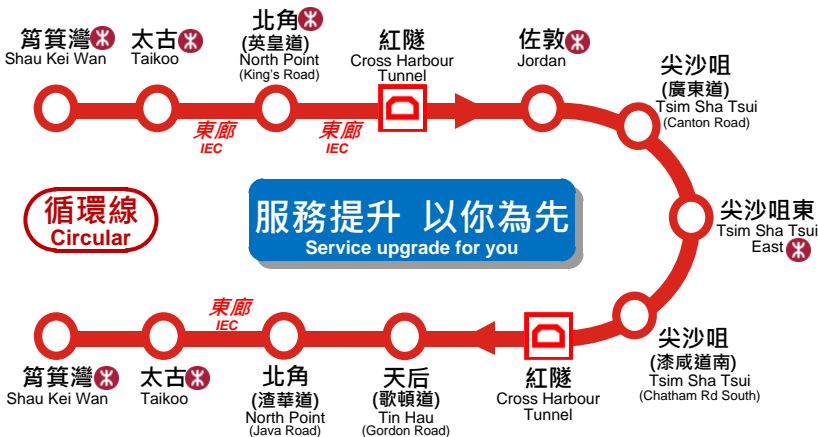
筲箕灣
Shau Kei Wan

太古
Taikoo

北角
(英皇道)
North Point
(King's Road)

紅隧
Cross Harbour Tunnel

佐敦
Jordan

尖沙咀
(廣東道)
Tsim Sha Tsui
(Canton Road)

東廊
IEC

東廊
IEC

循環線
Circular

服務提升 以你為先
Service upgrade for you

尖沙咀東
Tsim Sha Tsui East

東廊
IEC

筲箕灣
Shau Kei Wan

太古
Taikoo

北角
(渣華道)
North Point
(Java Road)

天后
(歌頓道)
Tin Hau
(Gordon Road)

紅隧
Cross Harbour Tunnel

尖沙咀
(漆咸道南)
Tsim Sha Tsui
(Chatham Rd South)